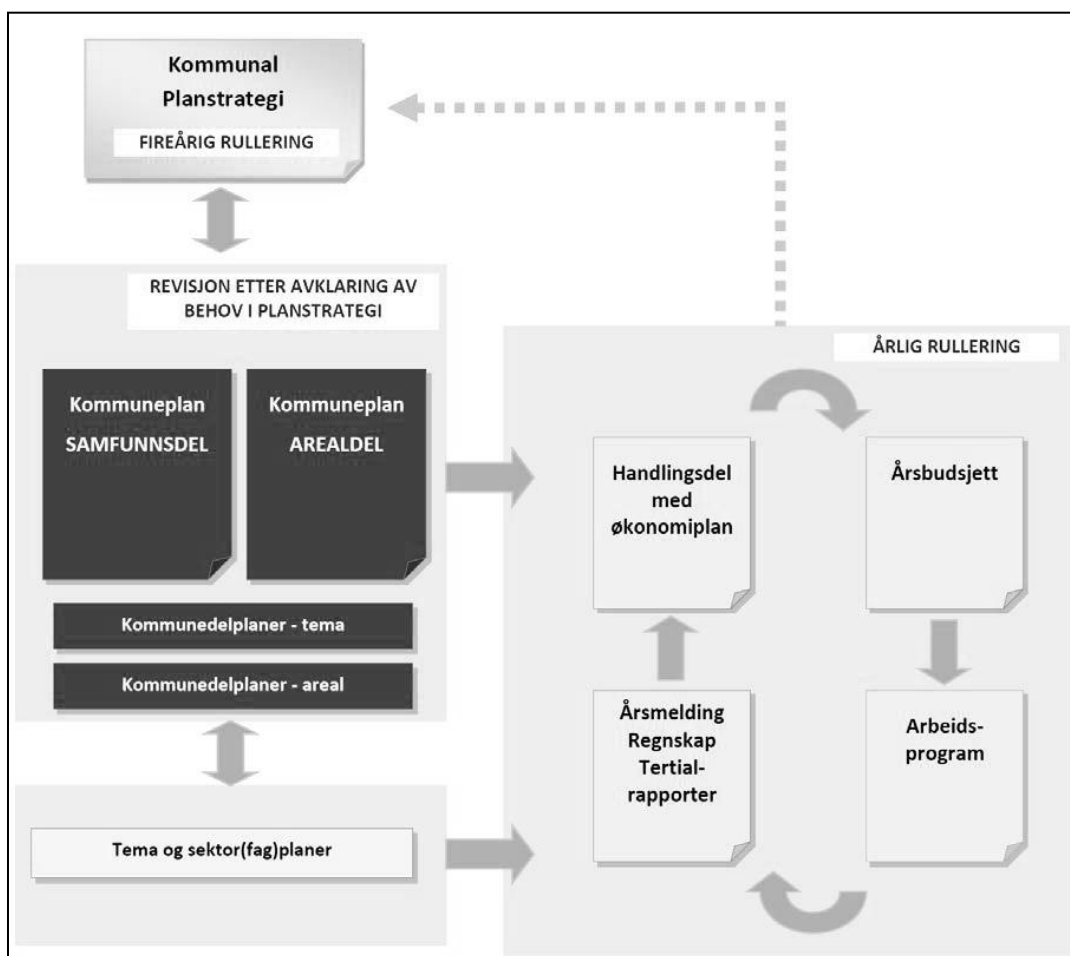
Kommunal Planstrategi

FIREÅRIG RULLERING

REVISJON ETTER AVKLARING AV BEHOV I PLANSTRATEGI

Kommuneplan SAMFUNNSDEL

Kommuneplan AREALDEL

Kommunedelplaner - tema

Kommunedelplaner - areal

Tema og sektor(fag)planer

ÅRLIG RULLERING

Handlingsdel med økonomiplan

Årsbudsjett

Årsmelding Regnskap Tertial-rapporter

Arbeids-program